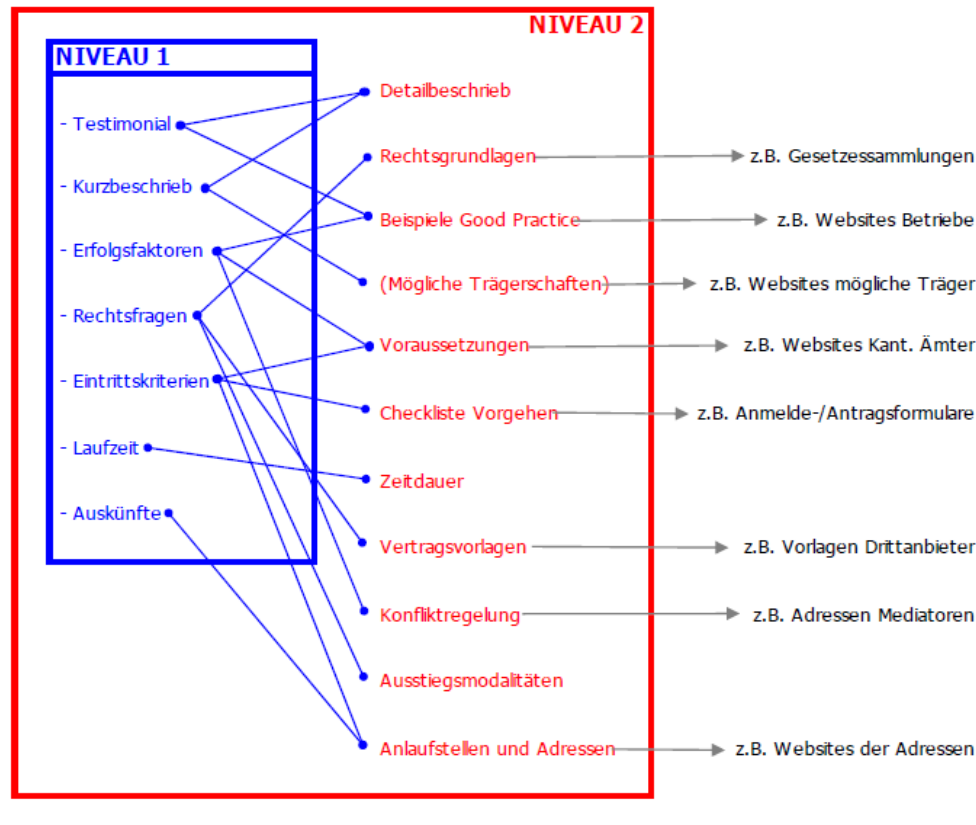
NIVEAU 2

NIVEAU 1

- Testimonial
- Kurzbeschrieb
- Erfolgsfaktoren
- Rechtsfragen
- Eintrittskriterien
- Laufzeit
- Auskünfte

Detailbeschrieb
Rechtsgrundlagen
Beispiele Good Practice
(Mögliche Trägerschaften)
Voraussetzungen
Checkliste Vorgehen
Zeitdauer
Vertragsvorlagen
Konfliktregelung
Ausstiegsmodalitäten
Anlaufstellen und Adressen

z.B. Gesetzessammlungen
z.B. Websites Betriebe
z.B. Websites mögliche Träger
z.B. Websites Kant. Ämter
z.B. Anmelde-/Antragsformulare
z.B. Vorlagen Drittanbieter
z.B. Adressen Mediatoren
z.B. Websites der Adressen